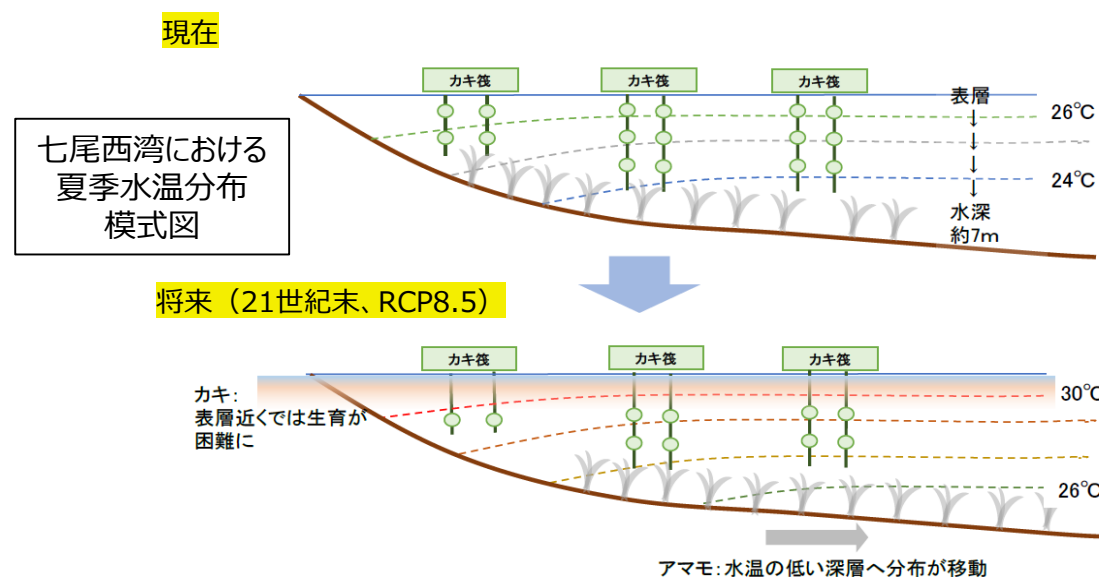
現在

七尾西湾における
夏季水温分布
模式図

カキ筏　カキ筏　カキ筏

表層
↓
↓
↓
↓
水深
約7m

26℃

24℃

将来（21世紀末、RCP8.5）

カキ筏　カキ筏　カキ筏

カキ：
表層近くでは生育が
困難に

30℃

26℃

アマモ：水温の低い深層へ分布が移動